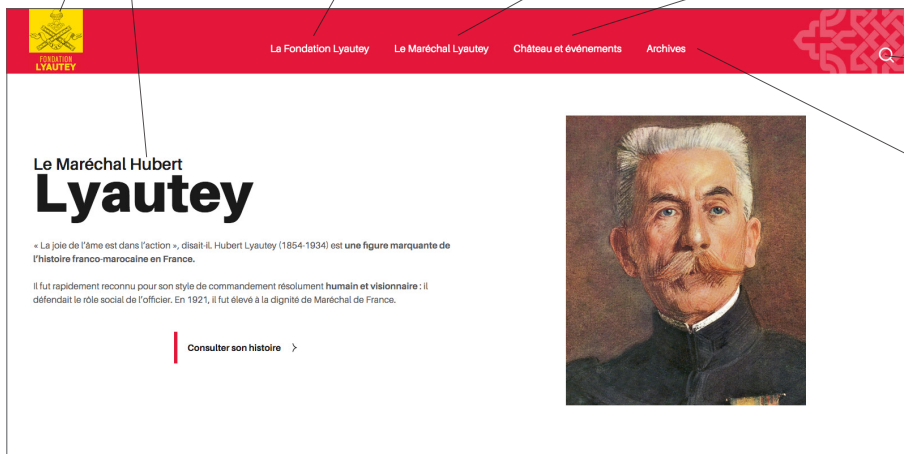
FONDATION LYAUTEY

La Fondation Lyautey
Le Maréchal Lyautey
Château et événements
Archives

Le Maréchal Hubert
Lyautey

« La joie de l'âme est dans l'action », disait-il. Hubert Lyautey (1854-1934) est une figure marquante de l'histoire franco-marocaine en France.

Il fut rapidement reconnu pour son style de commandement résolument humain et visionnaire : il défendait le rôle social de l'officier. En 1921, il fut élevé à la dignité de Maréchal de France.

Consulter son histoire